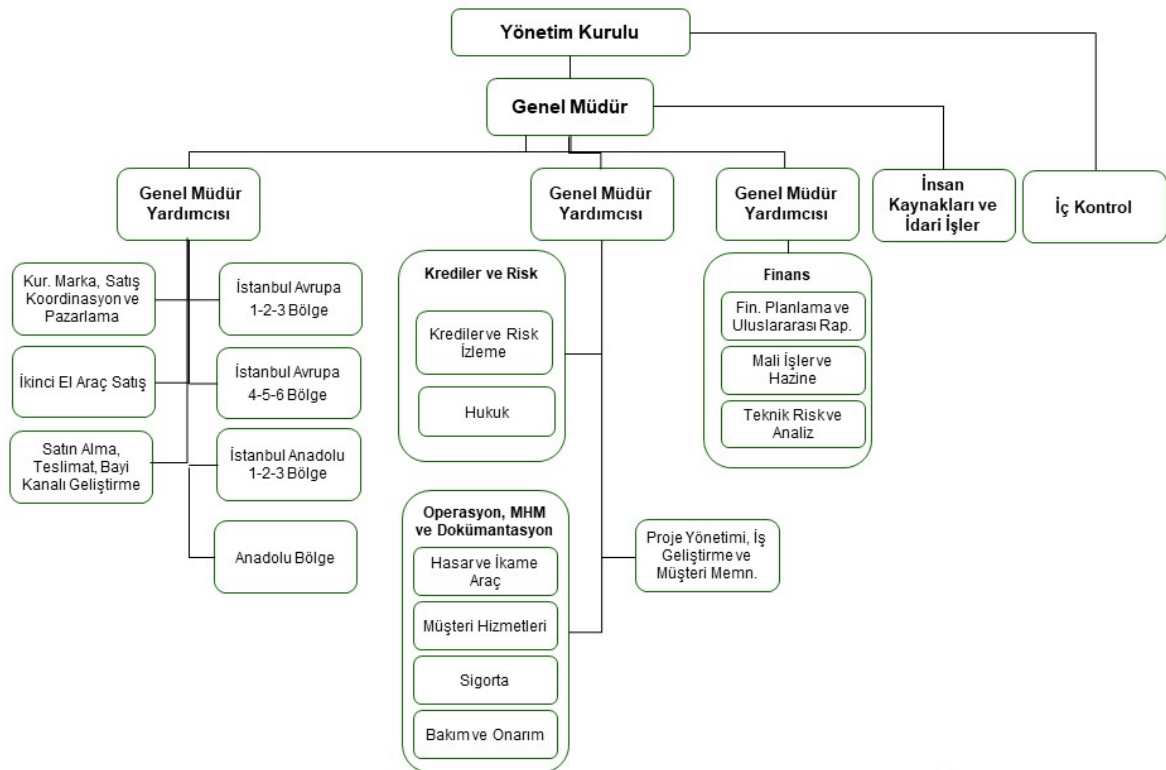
Yönetim Kurulu

Genel Müdür

Genel Müdür Yardımcısı

Genel Müdür Yardımcısı

Genel Müdür Yardımcısı

İnsan Kaynakları ve İdari İşler

İç Kontrol

Kur. Marka, Satış Koordinasyon ve Pazarlama

İstanbul Avrupa 1-2-3 Bölge

İkinci El Araç Satış

İstanbul Avrupa 4-5-6 Bölge

Satın Alma, Teslimat, Bayi Kanalı Geliştirme

İstanbul Anadolu 1-2-3 Bölge

Anadolu Bölge

Krediler ve Risk

Krediler ve Risk İzleme

Hukuk

Operasyon, MHM ve Dokümantasyon

Hasar ve İkame Araç

Müşteri Hizmetleri

Sigorta

Bakım ve Onarım

Proje Yönetimi, İş Geliştirme ve Müşteri Memn.

Finans

Fin. Planlama ve Uluslararası Rap.

Mali İşler ve Hazine

Teknik Risk ve Analiz